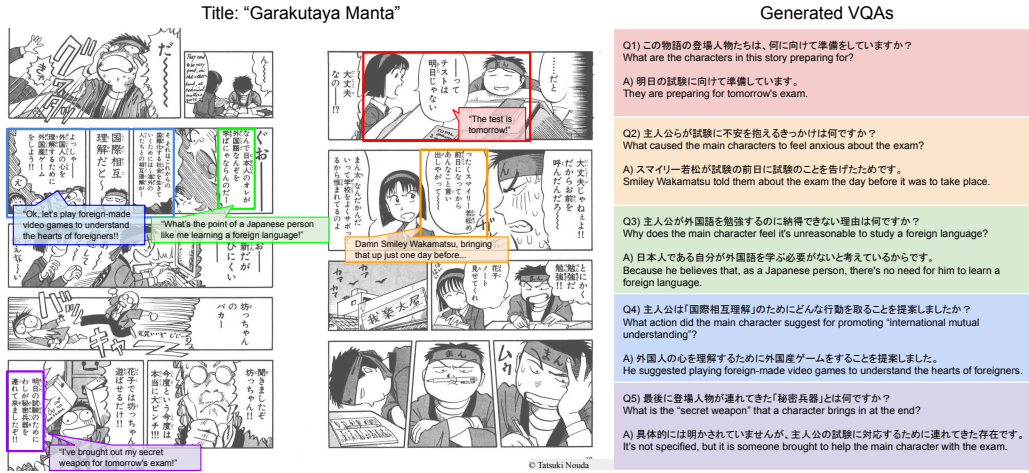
Title: "Garakutaya Manta"

Generated VQAs

"The test is tomorrow!"

"Ok, let's play foreign-made video games to understand the hearts of foreigners!!"

"What's the point of a Japanese person like me learning a foreign language!"

Damn Smiley Wakamatsu, bringing that up just one day before...

"I've brought out my secret weapon for tomorrow's exam!"

© Tatsuki Nouda

Q1) この物語の登場人物たちは、何に向けて準備をしていますか？
What are the characters in this story preparing for?

A) 明日の試験に向けて準備しています。
They are preparing for tomorrow's exam.

Q2) 主人公らが試験に不安を抱えるきっかけは何ですか？
What caused the main characters to feel anxious about the exam?

A) スマイリー若松が試験の前日に試験のことを告げたためです。
Smiley Wakamatsu told them about the exam the day before it was to take place.

Q3) 主人公が外国語を勉強するのに納得できない理由は何ですか？
Why does the main character feel it's unreasonable to study a foreign language?

A) 日本人である自分が外国語を学ぶ必要がないと考えているからです。
Because he believes that, as a Japanese person, there's no need for him to learn a foreign language.

Q4) 主人公は「国際相互理解」のためにどんな行動を取ることを提案しましたか？
What action did the main character suggest for promoting "international mutual understanding"?

A) 外国人の心を理解するために外国産ゲームをすることを提案しました。
He suggested playing foreign-made video games to understand the hearts of foreigners.

Q5) 最後に登場人物が連れてきた「秘密兵器」とは何ですか？
What is the "secret weapon" that a character brings in at the end?

A) 具体的には明か されていませんが、主人公の試験に対応するために連れてきた存在です。
It's not specified, but it is someone brought to help the main character with the exam.